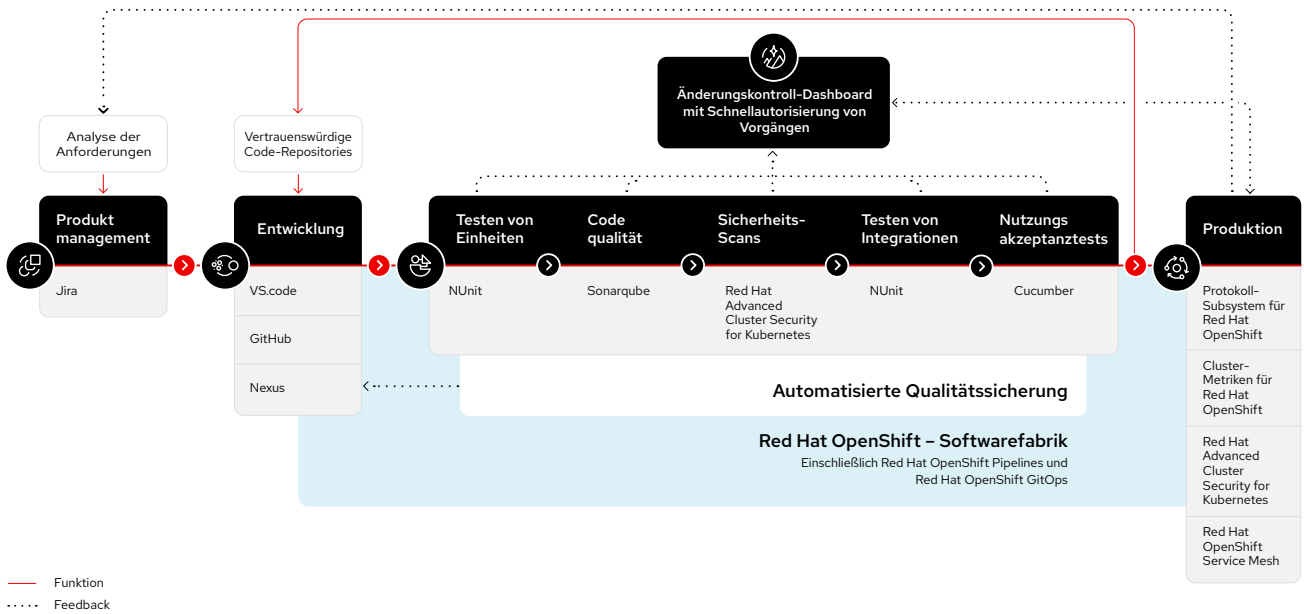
Änderungskontroll-Dashboard mit Schnellautorisierung von Vorgängen

Analyse der Anforderungen

Vertrauenswürdige Code-Repositories

Produkt management

Jira

Entwicklung

VS.code

GitHub

Nexus

Testen von Einheiten

NUnit

Code qualität

Sonarqube

Sicherheits-Scans

Red Hat Advanced Cluster Security for Kubernetes

Testen von Integrationen

NUnit

Nutzungs akzeptanztests

Cucumber

Produktion

Protokoll-Subsystem für Red Hat OpenShift

Cluster-Metriken für Red Hat OpenShift

Red Hat Advanced Cluster Security for Kubernetes

Red Hat OpenShift Service Mesh

Automatisierte Qualitätssicherung

Red Hat OpenShift – Softwarefabrik

Einschließlich Red Hat OpenShift Pipelines und Red Hat OpenShift GitOps

Funktion

Feedback